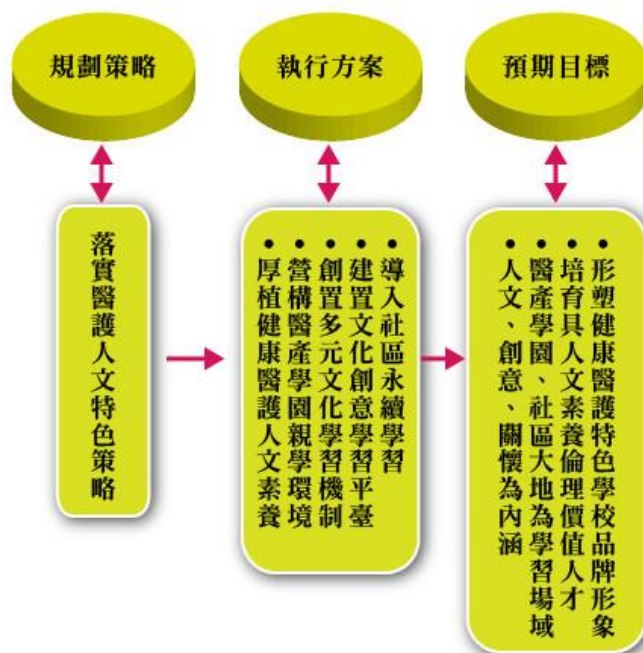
規劃策略

執行方案

預期目標

落實醫護人文特色策略

• 導入社區永續學習
• 建置文化創意學習平臺
• 創置多元文化學習機制
• 營構醫產學園親學環境
• 厚植健康醫護人文素養

• 形塑健康醫護特色學校品牌形象
• 培育具人文素養倫理價值人才
• 醫產學園、社區大地為學習場域
• 人文、創意、關懷為內涵